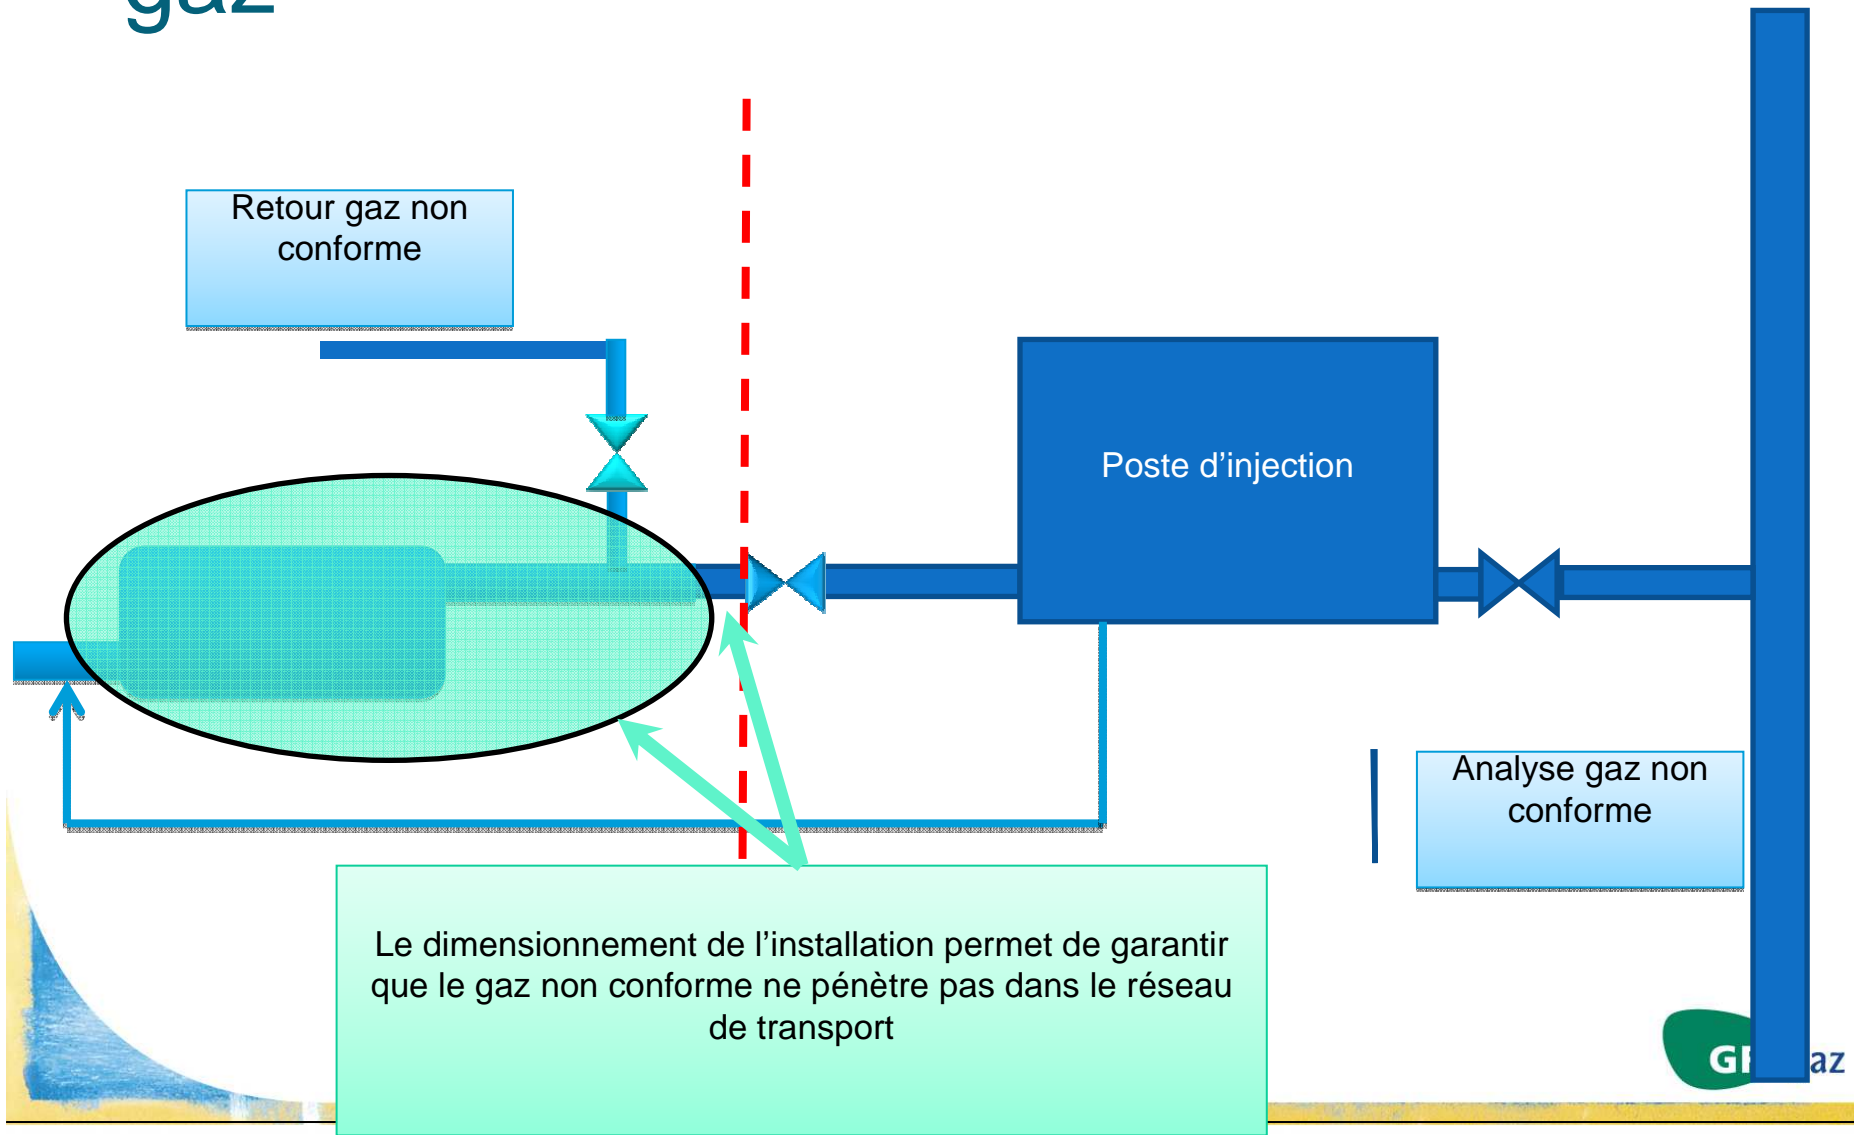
gaz

Retour gaz non conforme

Poste d’injection

Analyse gaz non conforme

Le dimensionnement de l’installation permet de garantir que le gaz non conforme ne pénètre pas dans le réseau de transport

GI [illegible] az